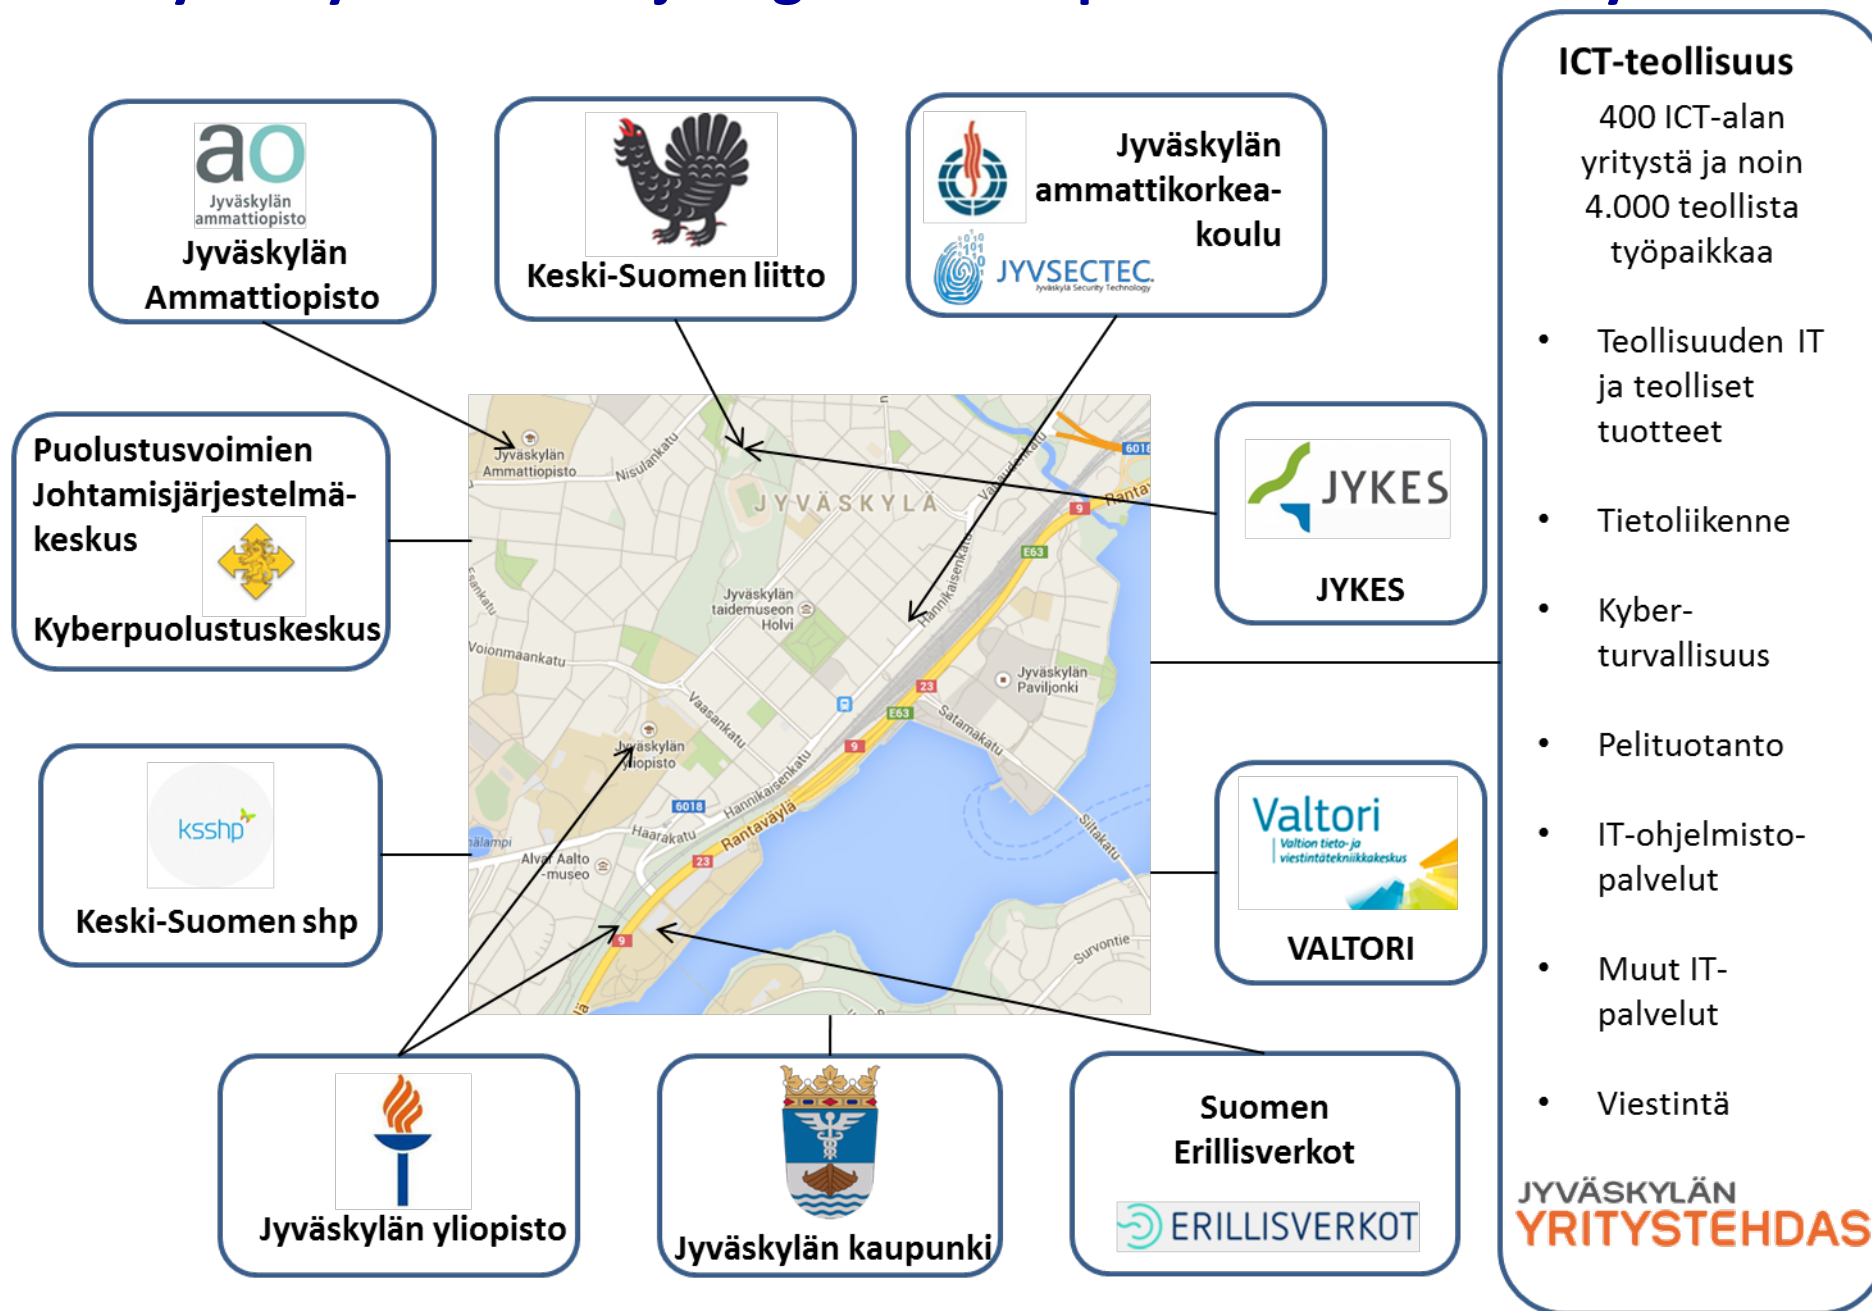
ao
Jyväskylän ammattiopisto
Jyväskylän Ammattiopisto

Keski-Suomen liitto

Jyväskylän ammattikorkeakoulu
JYVSECTEC
Jyväskylä Security Technology

ICT-teollisuus
400 ICT-alan yritystä ja noin 4.000 teollista työpaikkaa

- Teollisuuden IT ja teolliset tuotteet
- Tietoliikenne
- Kyber-turvallisuus
- Pelituotanto
- IT-ohjelmisto-palvelut
- Muut IT-palvelut
- Viestintä

JYVÄSKYLÄN YRITYSTEHDAS

Puolustusvoimien Johtamisjärjestelmäkeskus
Kyberpuolustuskeskus

JYKES
JYKES

Jyväskylän Ammattiopisto
Nisulankatu
JYVÄSKYLÄ
Jyväskylän taidemuseon Holvi
Voionmaankatu
Vaasankatu
Hannikaisenkatu
Jyväskylän Paviljonki
Satamakatu
Jyväskylän yliopisto
Haarakatu
Rantaväylä
Alvar Aalto -museo
Siltakatu
Survontie
6018
E63
9
23
Rantav

Keski-Suomen shp
ksshp

Valtori
Valtion tieto- ja viestintätekniikkakeskus
VALTORI

Jyväskylän yliopisto

Jyväskylän kaupunki

Suomen Erillisverkot
ERILLISVERKOT